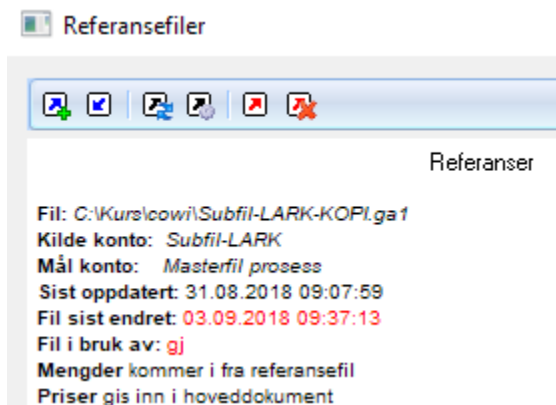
Referansefiler

Referanser

Fil: C:\Kurs\cowi\Subfil-LARK-KOPI.ga1
Kilde konto: Subfil-LARK
Mål konto: Masterfil prosess
Sist oppdatert: 31.08.2018 09:07:59
Fil sist endret: 03.09.2018 09:37:13
Fil i bruk av: gj
Mengder kommer i fra referansefil
Priser gis inn i hoveddokument